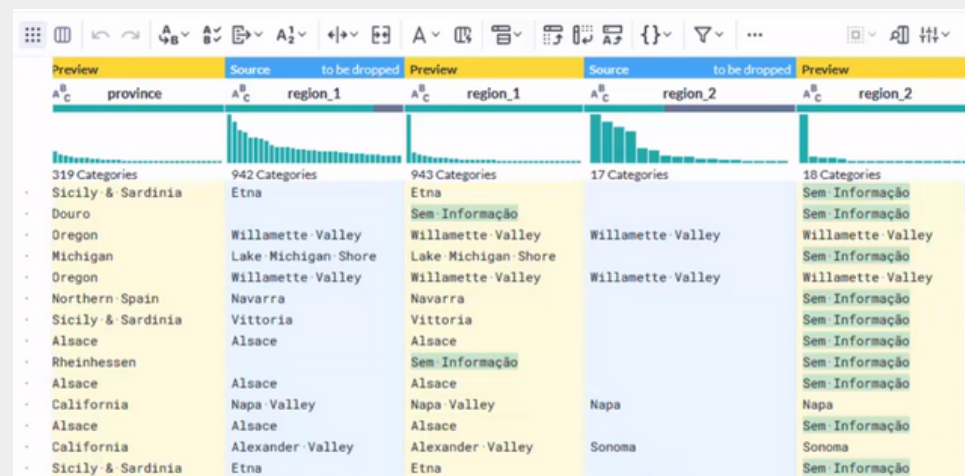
Preview | Source to be dropped | Preview | Source to be dropped | Preview

| province | region_1 | region_1 | region_2 | region_2 |
|---|---|---|---|---|
| 319 Categories | 942 Categories | 943 Categories | 17 Categories | 18 Categories |
| Sicily & Sardinia | Etna | Etna | | Sem Informação |
| Douro | | Sem Informação | | Sem Informação |
| Oregon | Willamette Valley | Willamette Valley | Willamette Valley | Willamette Valley |
| Michigan | Lake Michigan Shore | Lake Michigan Shore | | Sem Informação |
| Oregon | Willamette Valley | Willamette Valley | Willamette Valley | Willamette Valley |
| Northern Spain | Navarra | Navarra | | Sem Informação |
| Sicily & Sardinia | Vittoria | Vittoria | | Sem Informação |
| Alsace | Alsace | Alsace | | Sem Informação |
| Rheinhessen | | Sem Informação | | Sem Informação |
| Alsace | Alsace | Alsace | | Sem Informação |
| California | Napa Valley | Napa Valley | Napa | Napa |
| Alsace | Alsace | Alsace | | Sem Informação |
| California | Alexander Valley | Alexander Valley | Sonoma | Sonoma |
| Sicily & Sardinia | Etna | Etna | | Sem Informação |